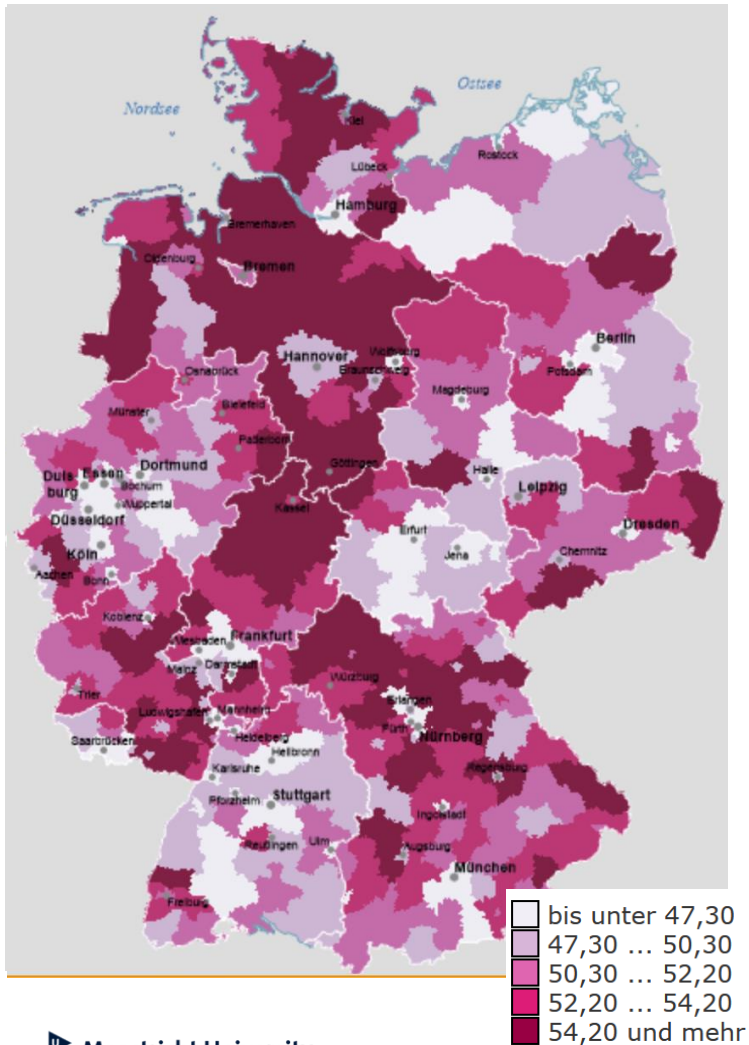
Nordsee
Ostsee
Kiel
Rostock
Lübeck
Hamburg
Bremerhaven
Oldenburg
Bremen
Berlin
Hannover
Wolfsburg
Braunschweig
Potsdam
Osnabrück
Magdeburg
Münster
Bielefeld
Paderborn
Dortmund
Duisburg
Essen
Bochum
Wuppertal
Göttingen
Halle
Leipzig
Düsseldorf
Kassel
Erfurt
Dresden
Köln
Jena
Chemnitz
Aachen
Bonn
Koblenz
Wiesbaden
Frankfurt
Mainz
Darmstadt
Würzburg
Trier
Erlangen
Ludwigshafen
Mannheim
Fürth
Nürnberg
Saarbrücken
Heidelberg
Heilbronn
Regensburg
Karlsruhe
Pforzheim
Stuttgart
Ingolstadt
Reutlingen
Ulm
Augsburg
München
Freiburg
bis unter 47,30
47,30 … 50,30
50,30 … 52,20
52,20 … 54,20
54,20 und mehr
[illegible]